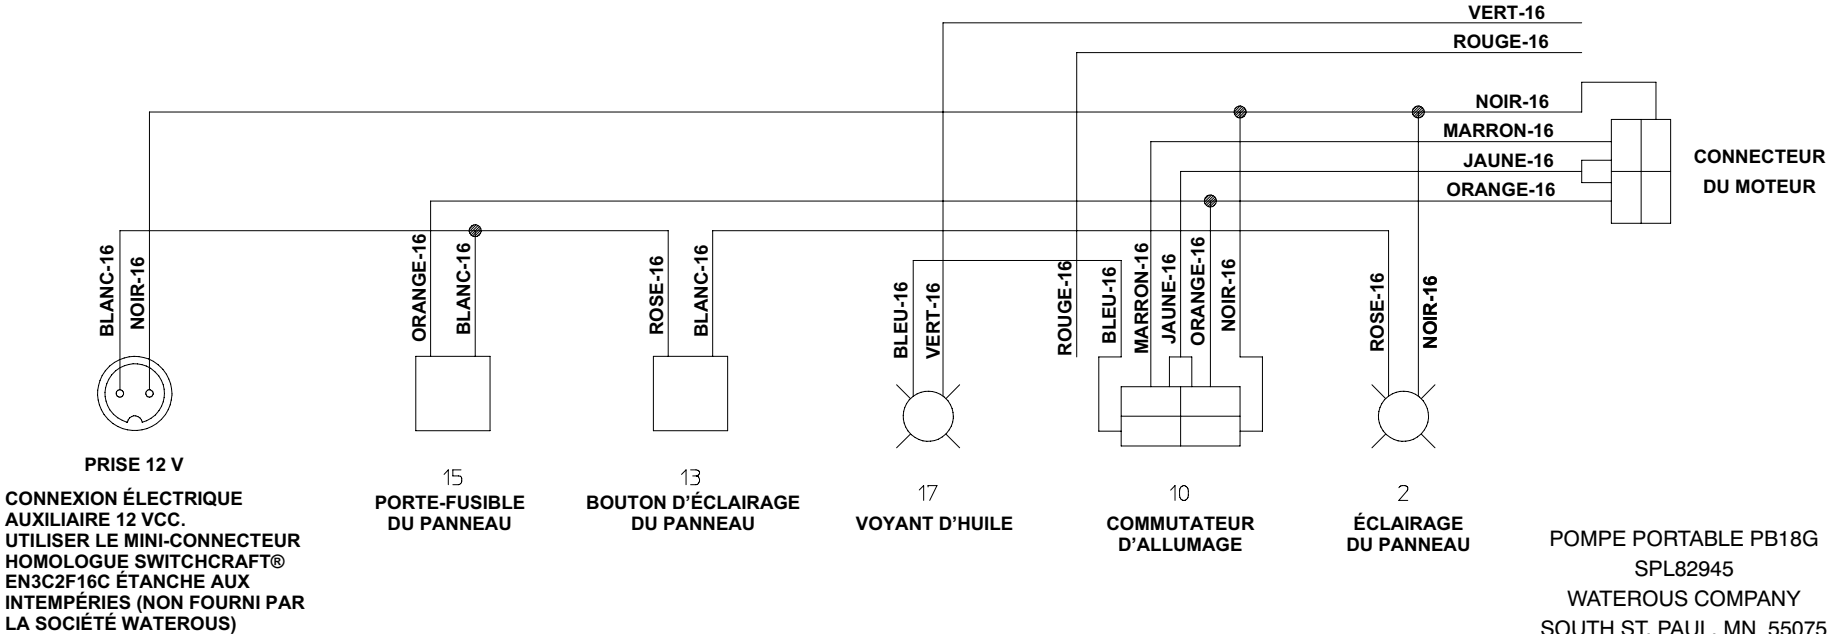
VERT-16
ROUGE-16
NOIR-16
MARRON-16
JAUNE-16
ORANGE-16

CONNECTEUR DU MOTEUR

BLANC-16 NOIR-16
ORANGE-16 BLANC-16
ROSE-16 BLANC-16
BLEU-16 VERT-16
ROUGE-16 BLEU-16 MARRON-16 JAUNE-16 ORANGE-16 NOIR-16
ROSE-16 NOIR-16

PRISE 12 V

CONNEXION ÉLECTRIQUE AUXILIAIRE 12 VCC. UTILISER LE MINI-CONNECTEUR HOMOLOGUE SWITCHCRAFT® EN3C2F16C ÉTANCHE AUX INTEMPÉRIES (NON FOURNI PAR LA SOCIÉTÉ WATEROUS)

15
PORTE-FUSIBLE DU PANNEAU

13
BOUTON D'ÉCLAIRAGE DU PANNEAU

17
VOYANT D'HUILE

10
COMMUTATEUR D'ALLUMAGE

2
ÉCLAIRAGE DU PANNEAU

POMPE PORTABLE PB18G
SPL82945
WATEROUS COMPANY
SOUTH ST. PAUL, MN 55075